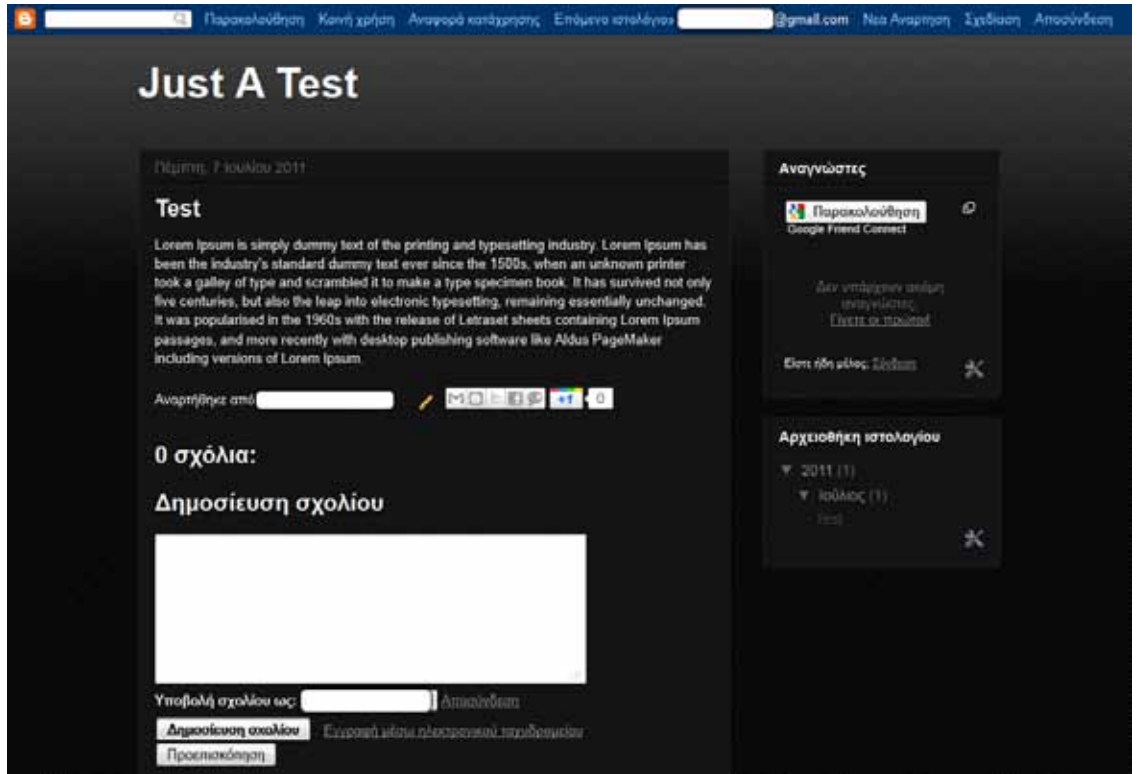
Παρακολούθηση Κοινή χρήση Αναφορά κατάχρησης Επόμενο ιστολόγιο» @gmail.com Νέα Ανάρτηση Σχεδίαση Αποσύνδεση

Just A Test

Πέμπτη, 7 Ιουλίου 2011

Test

Lorem Ipsum is simply dummy text of the printing and typesetting industry. Lorem Ipsum has been the industry's standard dummy text ever since the 1500s, when an unknown printer took a galley of type and scrambled it to make a type specimen book. It has survived not only five centuries, but also the leap into electronic typesetting, remaining essentially unchanged. It was popularised in the 1960s with the release of Letraset sheets containing Lorem Ipsum passages, and more recently with desktop publishing software like Aldus PageMaker including versions of Lorem Ipsum.

Αναρτήθηκε από

+1 0

0 σχόλια:

Δημοσίευση σχολίου

Υποβολή σχολίου ως: Αποσύνδεση

Δημοσίευση σχολίου Εγγραφή μέσω ηλεκτρονικού ταχυδρομείου

Προεπισκόπηση

Αναγνώστες

Παρακολούθηση
Google Friend Connect

Δεν υπάρχουν ακόμη αναγνώστες. Γίνετε ο πρώτος!

Είστε ήδη μέλος; Σύνδεση

Αρχειοθήκη ιστολογίου

▼ 2011 (1)
▼ Ιουλίου (1)
Test